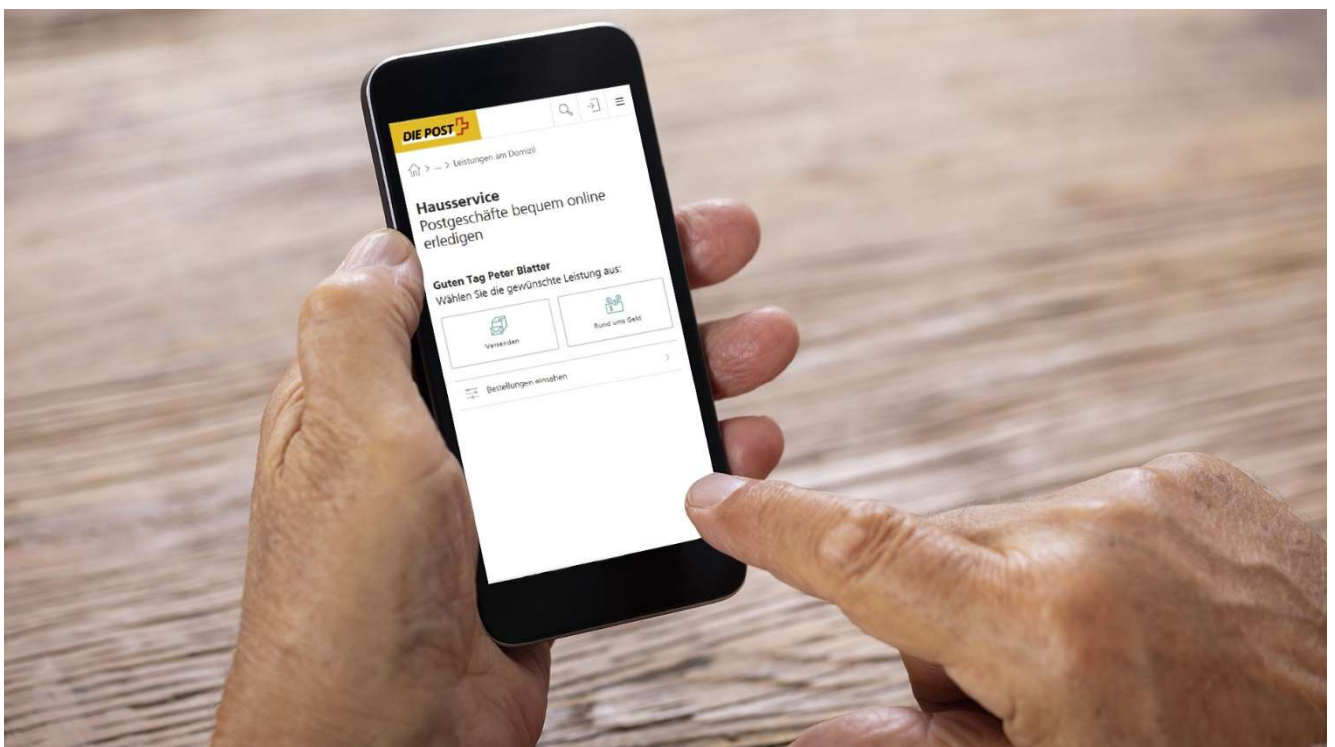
DIE POST

> ... > Leistungen am Domizil

Hausservice
Postgeschäfte bequem online erledigen

Guten Tag Peter Blatter
Wählen Sie die gewünschte Leistung aus:

Versenden

Rund ums Geld

Bestellungen einsehen